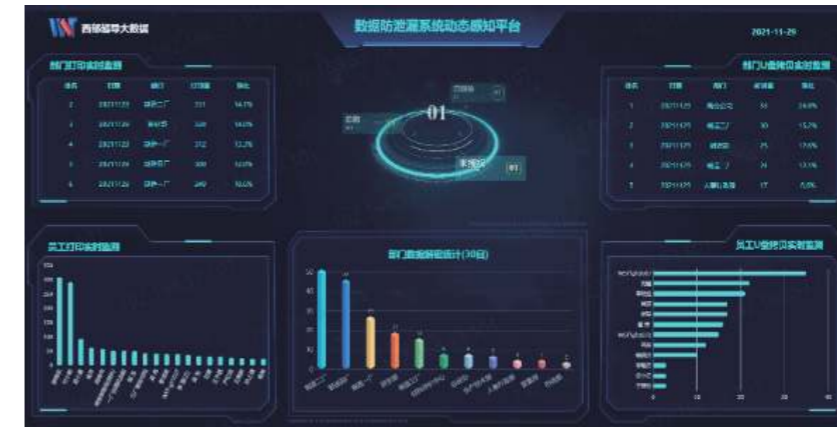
西部超导大数据

数据防泄漏系统动态感知平台

2021-11-29

部门打印实时监测

| 排名 | 日期 | 部门 | 打印量 | 占比 |
|---|---|---|---|---|
| 2 | 20211129 | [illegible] | 351 | 14.7% |
| 3 | 20211129 | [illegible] | 338 | 14.0% |
| 4 | 20211129 | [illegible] | 312 | 13.2% |
| 5 | 20211129 | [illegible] | 300 | 12.6% |
| 6 | 20211129 | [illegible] | 249 | 10.6% |

01

部门U盘拷贝实时监测

| 排名 | 日期 | 部门 | 拷贝量 | 占比 |
|---|---|---|---|---|
| 1 | 20211129 | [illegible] | 34 | 24.6% |
| 1 | 20211129 | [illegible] | 30 | 15.7% |
| 3 | 20211129 | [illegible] | 25 | 17.6% |
| 4 | 20211129 | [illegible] | 24 | 13.1% |
| 5 | 20211129 | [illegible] | 17 | 8.0% |

员工打印实时监测

部门数据解密统计(30日)

员工U盘拷贝实时监测

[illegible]